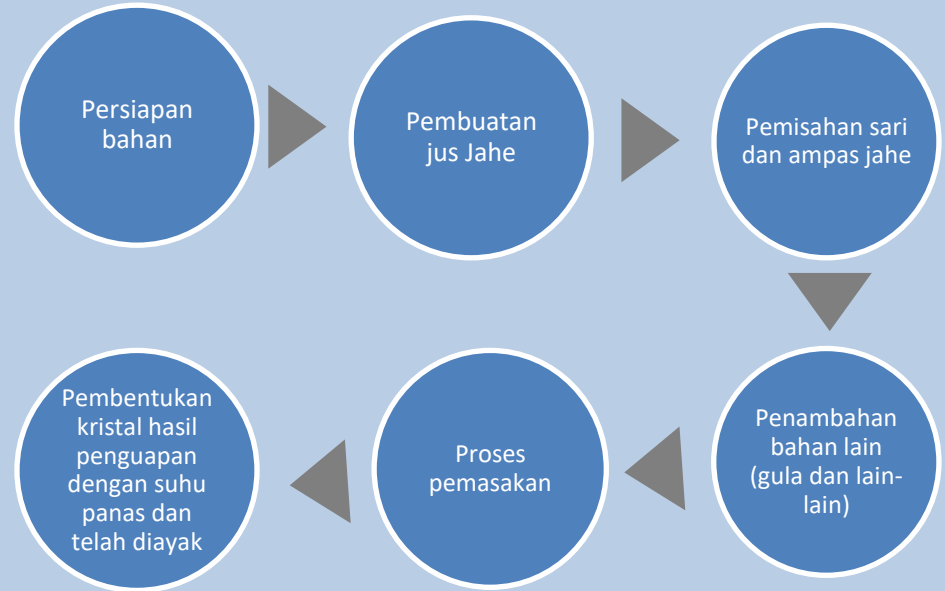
Persiapan bahan

Pembuatan jus Jahe

Pemisahan sari dan ampas jahe

Penambahan bahan lain (gula dan lain-lain)

Proses pemasakan

Pembentukan kristal hasil penguapan dengan suhu panas dan telah diayak